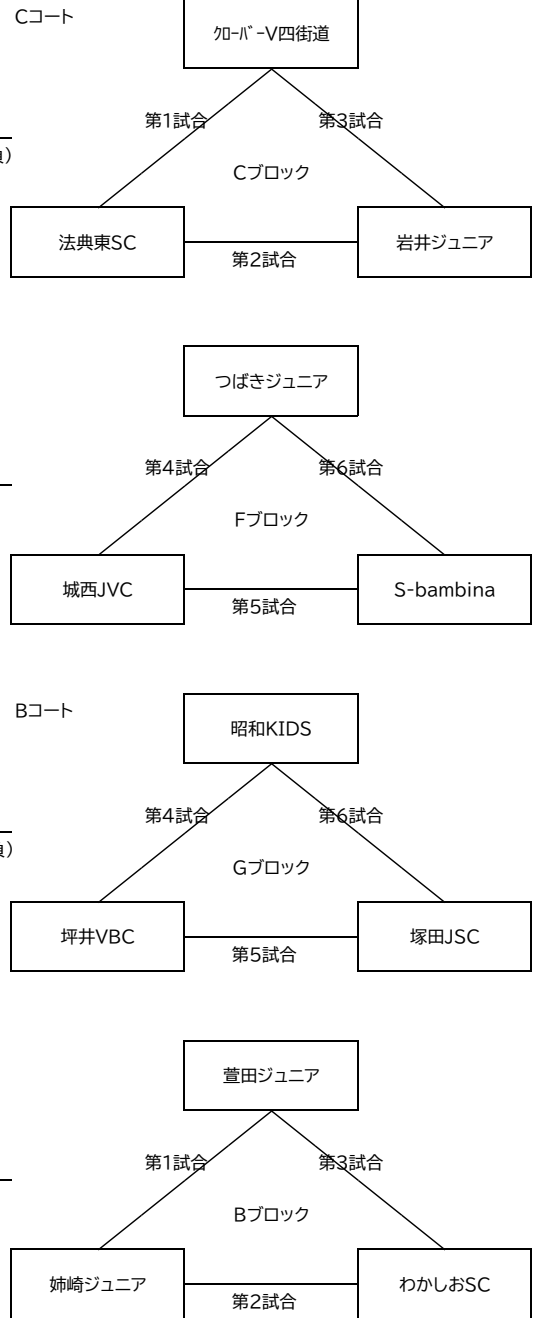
Cコート

ｸﾛｰﾊﾞｰV四街道

第1試合

第3試合

Cブロック

法典東SC

岩井ジュニア

第2試合

つばきジュニア

第4試合

第6試合

Fブロック

城西JVC

S-bambina

第5試合

Bコート

昭和KIDS

第4試合

第6試合

Gブロック

坪井VBC

塚田JSC

第5試合

萱田ジュニア

第1試合

第3試合

Bブロック

姉崎ジュニア

わかしおSC

第2試合